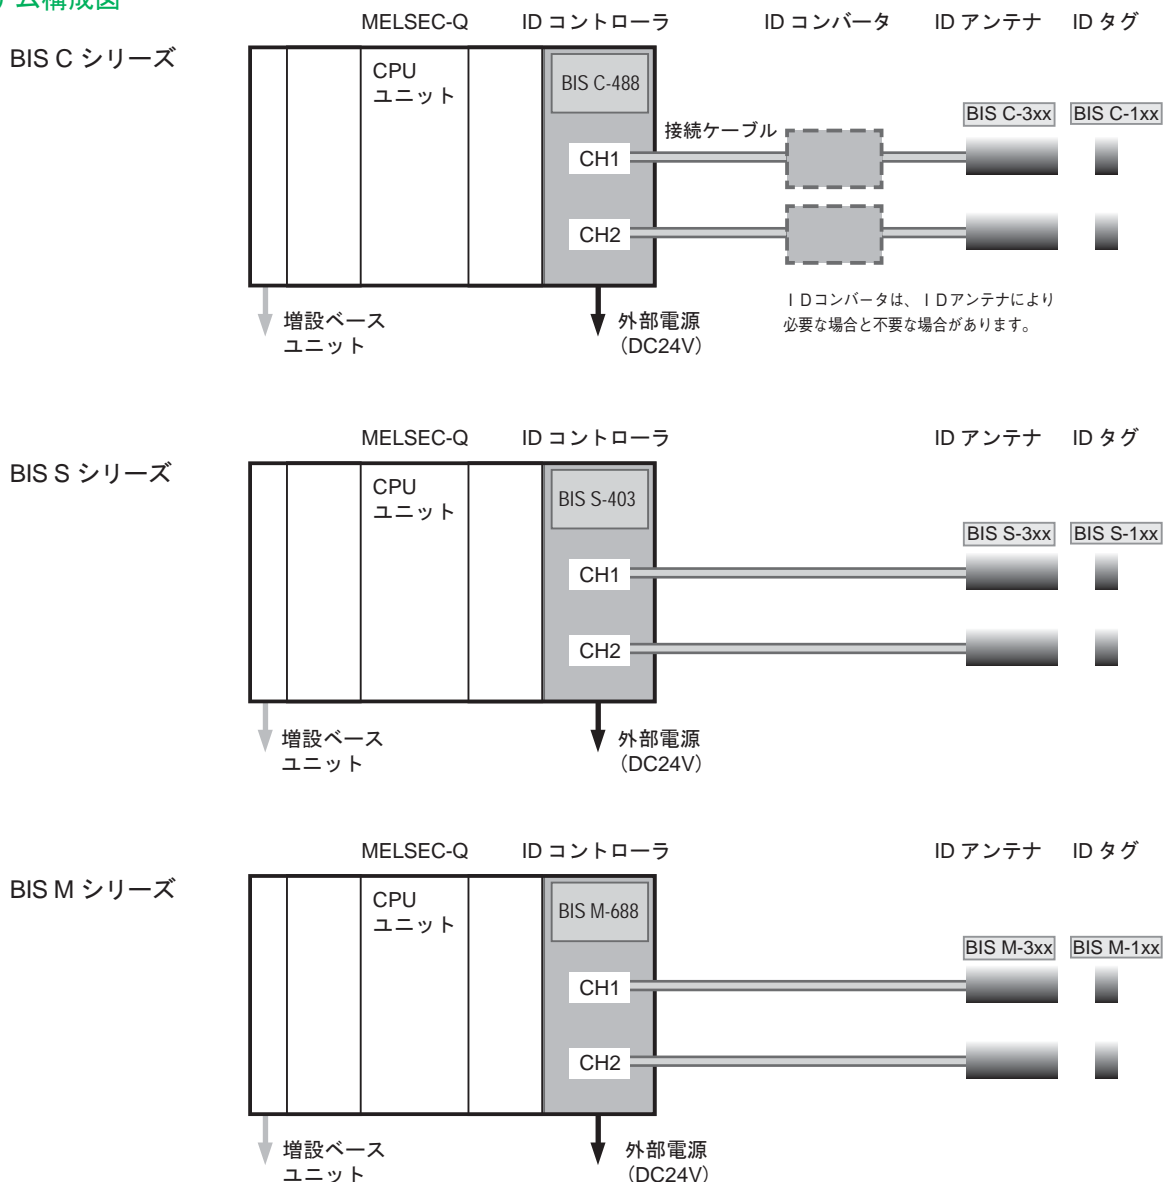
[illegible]ム構成図

BIS C シリーズ

MELSEC-Q
ID コントローラ
ID コンバータ
ID アンテナ
ID タグ

CPU ユニット

BIS C-488

CH1
CH2

接続ケーブル

BIS C-3xx
BIS C-1xx

IDコンバータは、IDアンテナにより必要な場合と不要な場合があります。

増設ベース ユニット

外部電源 (DC24V)

BIS S シリーズ

MELSEC-Q
ID コントローラ
ID アンテナ
ID タグ

CPU ユニット

BIS S-403

CH1
CH2

BIS S-3xx
BIS S-1xx

増設ベース ユニット

外部電源 (DC24V)

BIS M シリーズ

MELSEC-Q
ID コントローラ
ID アンテナ
ID タグ

CPU ユニット

BIS M-688

CH1
CH2

BIS M-3xx
BIS M-1xx

増設ベース ユニット

外部電源 (DC24V)